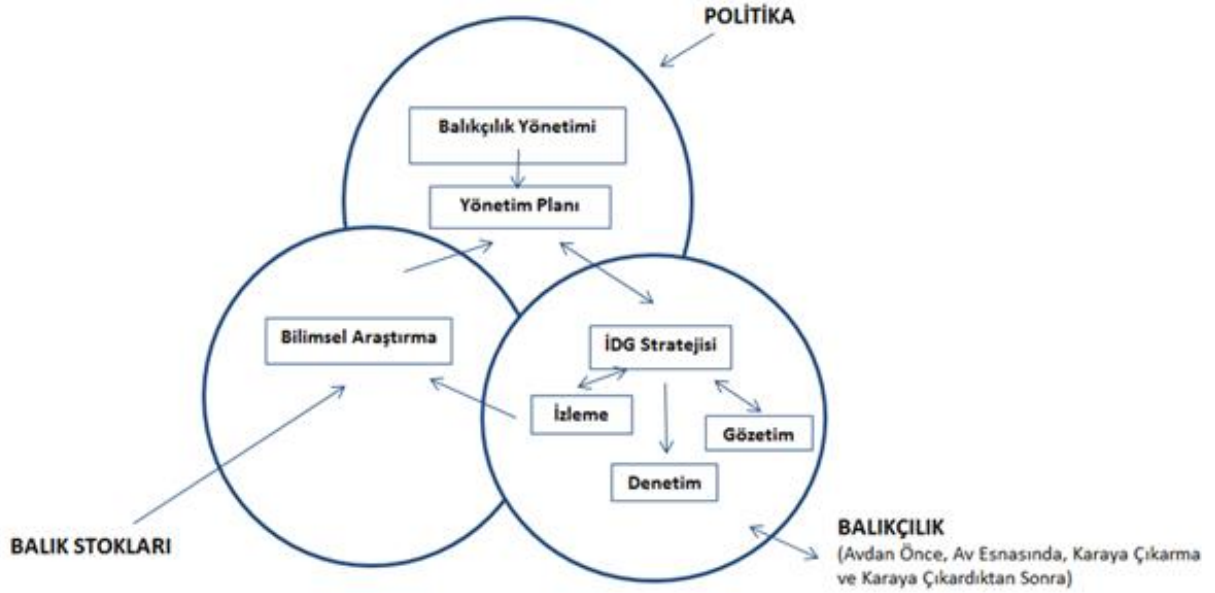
POLİTİKA

Balıkçılık Yönetimi

Yönetim Planı

Bilimsel Araştırma

İDG Stratejisi

İzleme

Gözetim

Denetim

BALIK STOKLARI

BALIKÇILIK
(Avdan Önce, Av Esnasında, Karaya Çıkarma ve Karaya Çıkardıktan Sonra)